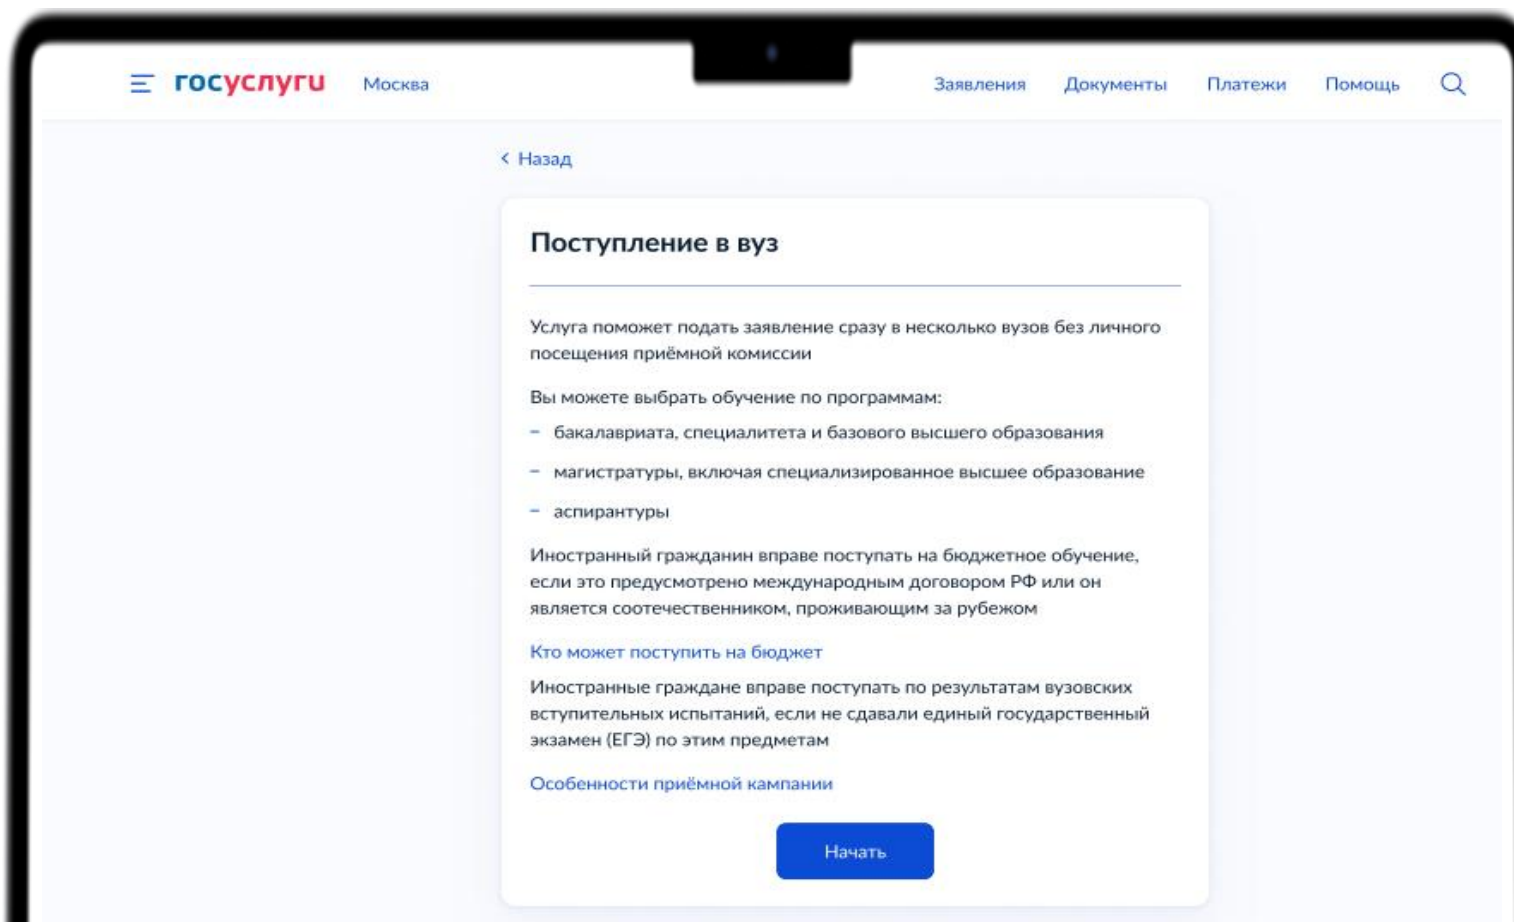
госуслуги Москва Заявления Документы Платежи Помощь

Назад

Поступление в вуз

Услуга поможет подать заявление сразу в несколько вузов без личного посещения приёмной комиссии

Вы можете выбрать обучение по программам:

- бакалавриата, специалитета и базового высшего образования
- магистратуры, включая специализированное высшее образование
- аспирантуры

Иностранный гражданин вправе поступать на бюджетное обучение, если это предусмотрено международным договором РФ или он является соотечественником, проживающим за рубежом

Кто может поступить на бюджет

Иностранные граждане вправе поступать по результатам вузовских вступительных испытаний, если не сдавали единый государственный экзамен (ЕГЭ) по этим предметам

Особенности приёмной кампании

Начать